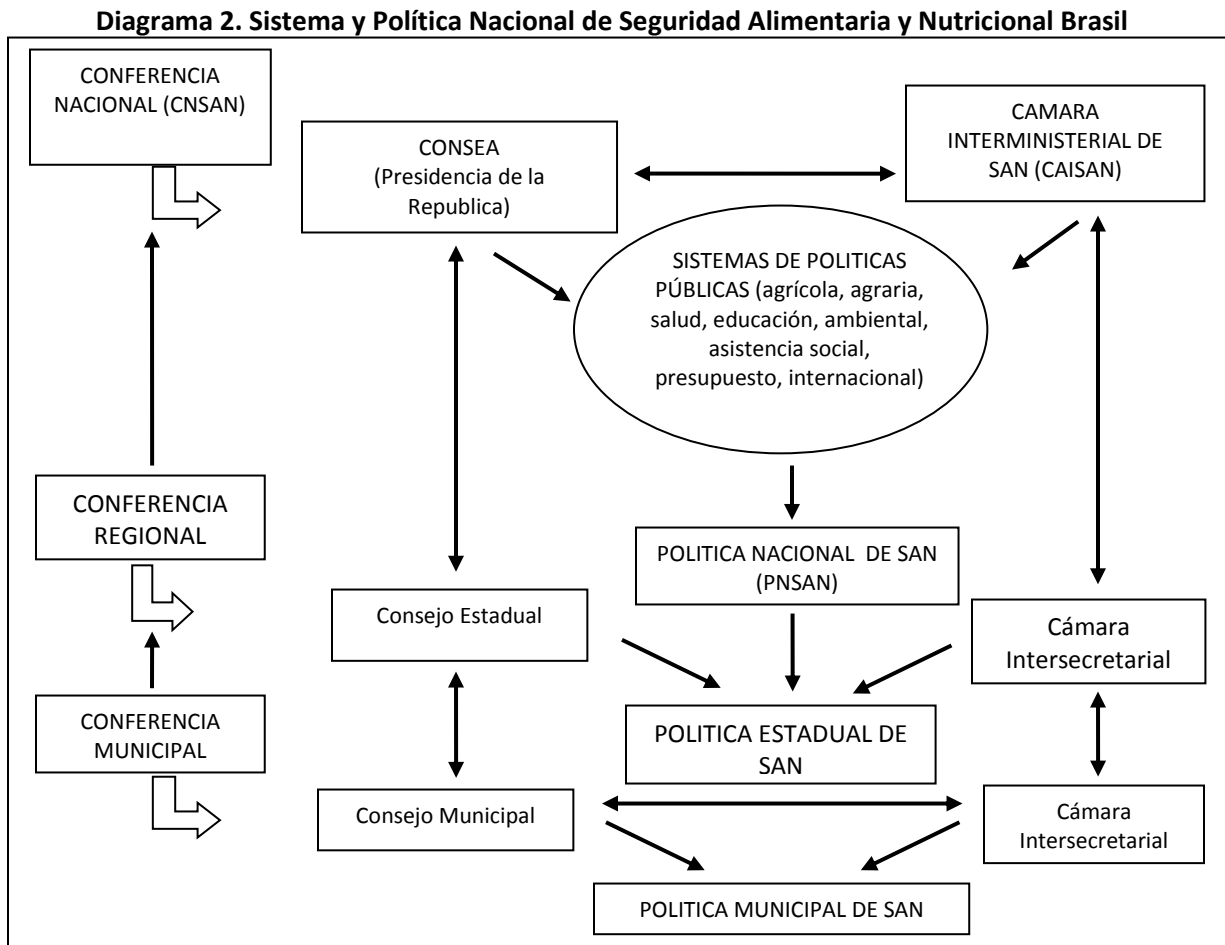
Diagrama 2. Sistema y Política Nacional de Seguridad Alimentaria y Nutricional Brasil

CONFERENCIA NACIONAL (CNSAN)

CONSEA (Presidencia de la Republica)

CAMARA INTERMINISTERIAL DE SAN (CAISAN)

SISTEMAS DE POLITICAS PÚBLICAS (agrícola, agraria, salud, educación, ambiental, asistencia social, presupuesto, internacional)

CONFERENCIA REGIONAL

POLITICA NACIONAL DE SAN (PNSAN)

Consejo Estadual

Cámara Intersecretarial

CONFERENCIA MUNICIPAL

POLITICA ESTADUAL DE SAN

Consejo Municipal

Cámara Intersecretarial

POLITICA MUNICIPAL DE SAN